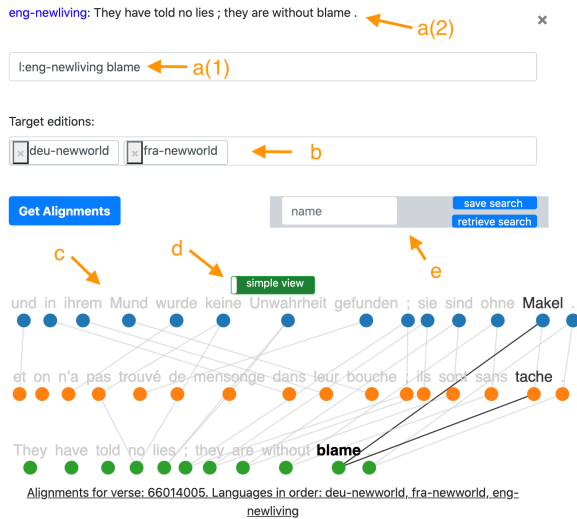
eng-newliving: They have told no lies ; they are without blame .

a(2)

×

l:eng-newliving blame

a(1)

Target editions:

× deu-newworld × fra-newworld

b

Get Alignments

name

save search

retrieve search

c

d

simple view

e

und in ihrem Mund wurde keine Unwahrheit gefunden ; sie sind ohne Makel .

et on n'a pas trouvé de mensonge dans leur bouche ; ils sont sans tache .

They have told no lies ; they are without blame .

Alignments for verse: 66014005. Languages in order: deu-newworld, fra-newworld, eng-newliving